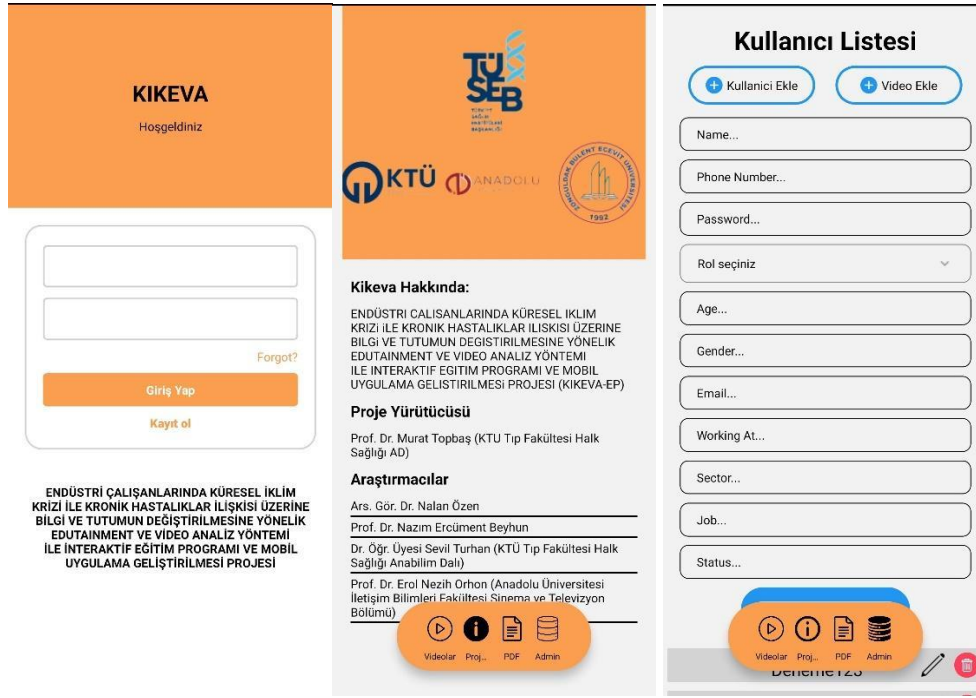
KIKEVA

Hoşgeldiniz

Forgot?

Giriş Yap

Kayıt ol

ENDÜSTRİ ÇALIŞANLARINDA KÜRESEL İKLİM KRİZİ İLE KRONİK HASTALIKLAR İLİŞKİSİ ÜZERİNE BİLGİ VE TUTUMUN DEĞİŞTİRİLMESİNE YÖNELİK EDUTAINMENT VE VİDEO ANALİZ YÖNTEMİ İLE İNTERAKTİF EĞİTİM PROGRAMI VE MOBİL UYGULAMA GELİŞTİRİLMESİ PROJESİ

TÜSEB

KTÜ ANADOLU

ZONGULDAK BÜLENT ECEVİT ÜNİVERSİTESİ 1992

Kikeva Hakkında:

ENDÜSTRI CALISANLARINDA KÜRESEL IKLIM KRIZI iLE KRONIK HASTALIKLAR ILISKISI ÜZERINE BILGI VE TUTUMUN DEGISTIRILMESINE YÖNELIK EDUTAINMENT VE VIDEO ANALIZ YÖNTEMI ILE INTERAKTIF EGITIM PROGRAMI VE MOBIL UYGULAMA GELISTIRILMESI PROJESI (KIKEVA-EP)

Proje Yürütücüsü

Prof. Dr. Murat Topbaş (KTU Tıp Fakültesi Halk Sağlığı AD)

Araştırmacılar

Ars. Gör. Dr. Nalan Özen

Prof. Dr. Nazım Ercüment Beyhun

Dr. Öğr. Üyesi Sevil Turhan (KTÜ Tıp Fakültesi Halk Sağlığı Anabilim Dalı)

Prof. Dr. Erol Nezih Orhon (Anadolu Üniversitesi İletişim Bilimleri Fakültesi Sinema ve Televizyon Bölümü)

Videolar Proj... PDF Admin

Kullanıcı Listesi

Kullanici Ekle

Video Ekle

Name...

Phone Number...

Password...

Rol seçiniz

Age...

Gender...

Email...

Working At...

Sector...

Job...

Status...

Videolar Proj... PDF Admin

Deneme123